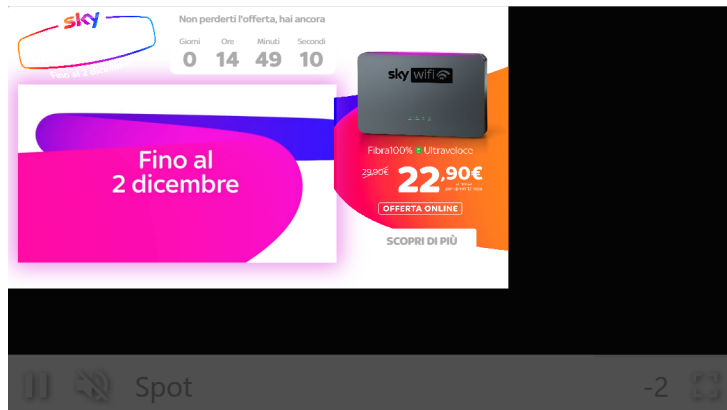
sky

Fino al 2 dicembre

Non perderti l'offerta, hai ancora

| Giorni | Ore | Minuti | Secondi |
|---|---|---|---|
| 0 | 14 | 49 | 10 |

Fino al 2 dicembre

sky wifi

Fibra100% Ultraveloce

29,90€ 22,90€ al mese per i primi 12 mesi

OFFERTA ONLINE

SCOPRI DI PIÙ

Spot

-2